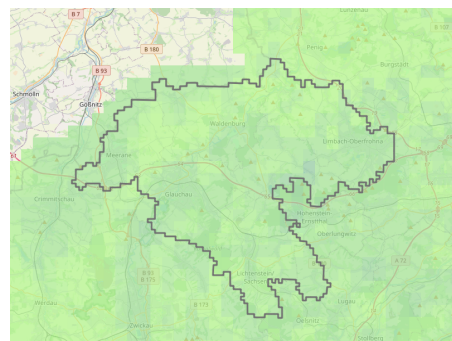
B 7
B 180
B 93
Schmölln
Gößnitz
Lunzenau
Penig
Burgstädt
Waldenburg
Meerane
Limbach-Oberfrohna
Crimmitschau
Glauchau
Hohenstein-Ernstthal
Oberlungwitz
B 93
B 175
B 173
Lichtenstein
Werdau
Zwickau
Oelsnitz
Stollberg
Lugau
B 95
B 107